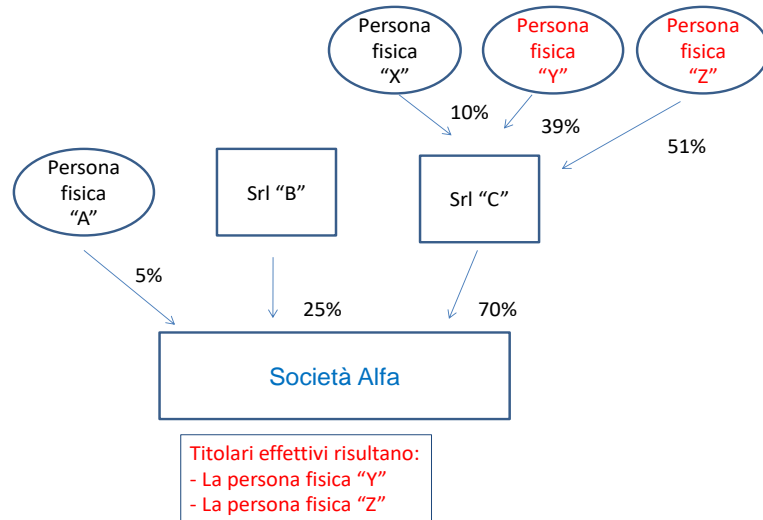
Persona fisica “X”

Persona fisica “Y”

Persona fisica “Z”

10%

39%

51%

Persona fisica “A”

Srl “B”

Srl “C”

5%

25%

70%

Società Alfa

Titolari effettivi risultano:
- La persona fisica “Y”
- La persona fisica “Z”